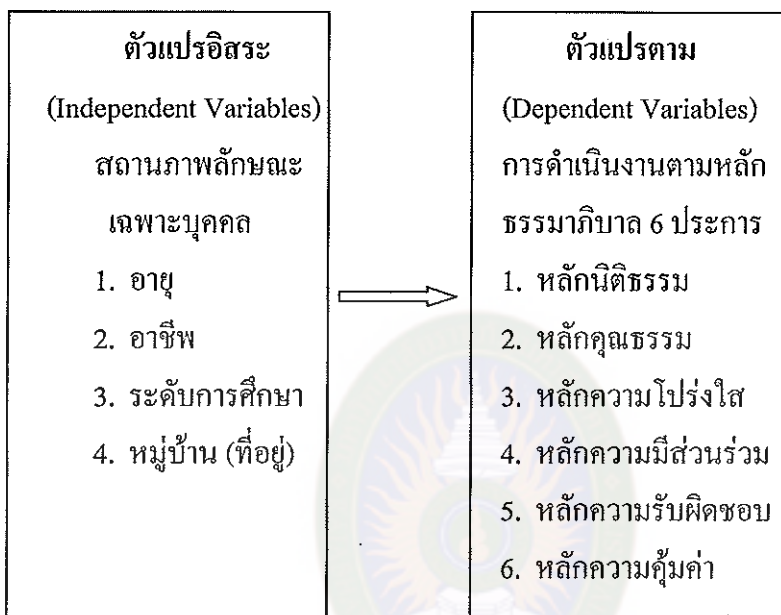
ตัวแปรอิสระ
(Independent Variables)
สถานภาพลักษณะเฉพาะบุคคล
1. อายุ
2. อาชีพ
3. ระดับการศึกษา
4. หมู่บ้าน (ที่อยู่)

ตัวแปรตาม
(Dependent Variables)
การดำเนินงานตามหลักธรรมาภิบาล 6 ประการ
1. หลักนิติธรรม
2. หลักคุณธรรม
3. หลักความโปร่งใส
4. หลักความมีส่วนร่วม
5. หลักความรับผิดชอบ
6. หลักความคุ้มค่า